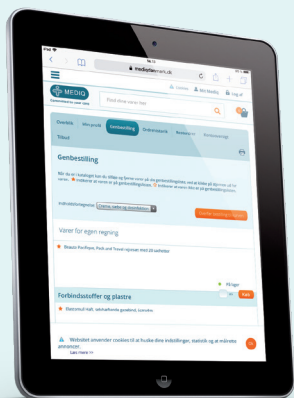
iPad

mediq

MEDIQ

Find dine varer her

Kontakt

My Mediq

Log af

Oversigt

Genbestilling

Ordrestatus

Tilbud

Genbestilling

Tilbage til genbestilling

Varer for egen regning

Forbindsstoffer og plastre

Alle

Websitet anvender cookies til at huske dine indstillinger, statistik og at målrette annoncer.

Læs mere >>

OK